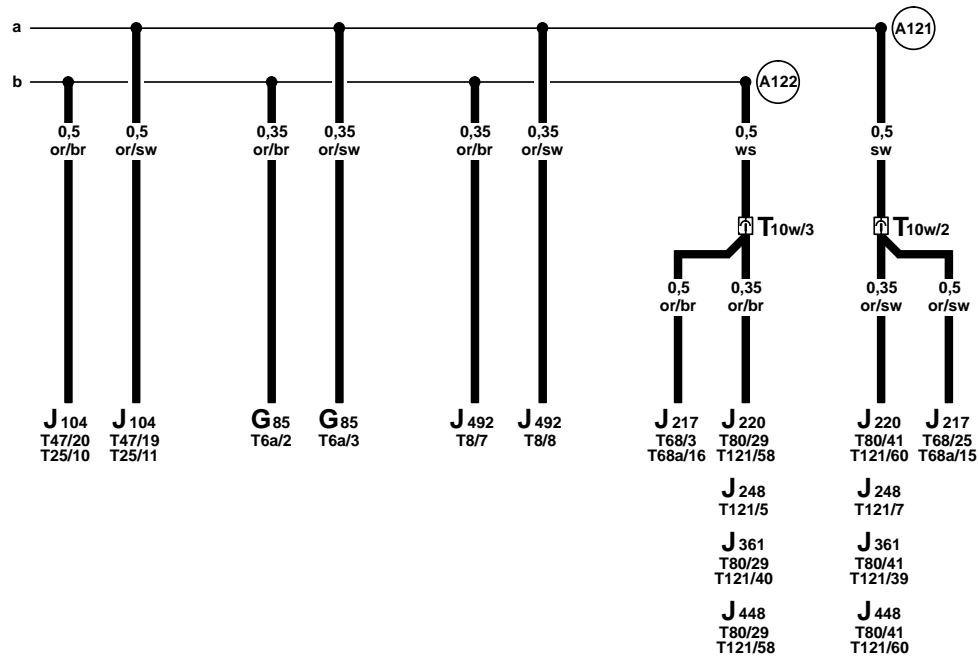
a
b
A121
A122

0,5
or/br

0,5
or/sw

0,35
or/br

0,35
or/sw

0,35
or/br

0,35
or/sw

0,5
ws

0,5
sw

T10w/3
T10w/2

0,5
or/br

0,35
or/br

0,35
or/sw

0,5
or/sw

J104
T47/20
T25/10

J104
T47/19
T25/11

G85
T6a/2

G85
T6a/3

J492
T8/7

J492
T8/8

J217
T68/3
T68a/16

J220
T80/29
T121/58

J220
T80/41
T121/60

J217
T68/25
T68a/15

J248
T121/5

J248
T121/7

J361
T80/29
T121/40

J361
T80/41
T121/39

J448
T80/29
T121/58

J448
T80/41
T121/60